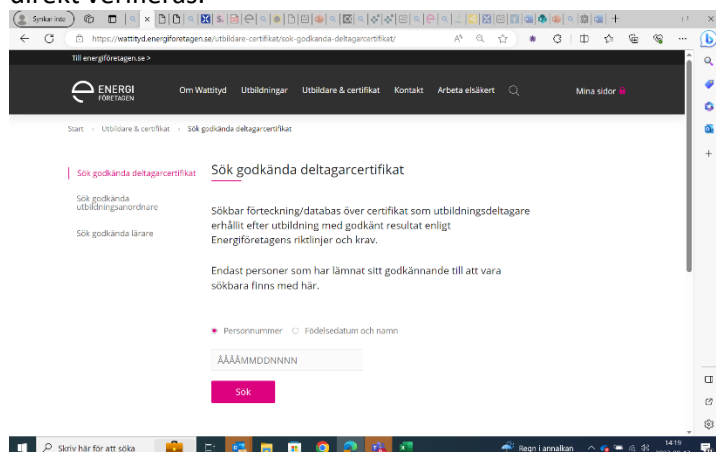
direkt verifieras.

Synkar inte

https://wattityd.energiforetagen.se/utbildare-certifikat/sok-godkanda-deltagarcertifikat/

Till energiföretagen.se >

ENERGI FÖRETAGEN

Om Wattityd Utbildningar Utbildare & certifikat Kontakt Arbeta elsäkert

Mina sidor

Start › Utbildare & certifikat › Sök godkända deltagarcertifikat

Sök godkända deltagarcertifikat

Sök godkända utbildningsanordnare

Sök godkända lärare

Sök godkända deltagarcertifikat

Sökbar förteckning/databas över certifikat som utbildningsdeltagare erhållit efter utbildning med godkänt resultat enligt Energiföretagens riktlinjer och krav.

Endast personer som har lämnat sitt godkännande till att vara sökbara finns med här.

Personnummer Födelsedatum och namn

ÅÅÅÅMMDDNNNN

Sök

Skriv här för att söka

Regn i annalkan

14:19